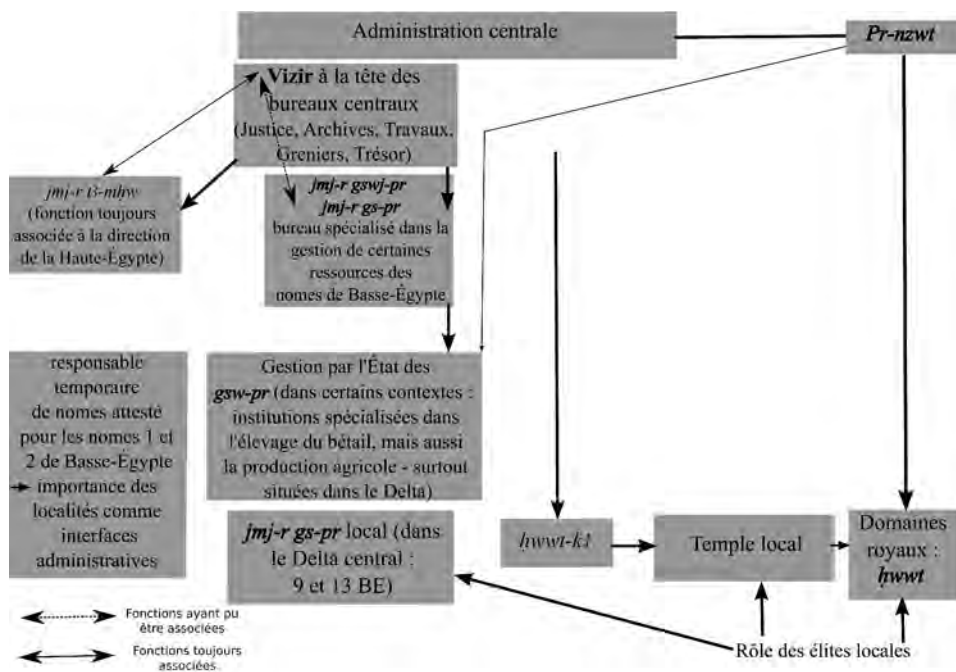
Administration centrale

Pr-nzwt

Vizir à la tête des bureaux centraux (Justice, Archives, Travaux, Greniers, Trésor)

jmj-r ꜣ-mḥw (fonction toujours associée à la direction de la Haute-Égypte)

jmj-r gswj-pr
jmj-r gs-pr
bureau spécialisé dans la gestion de certaines ressources des nomes de Basse-Égypte

responsable temporaire de nomes attesté pour les nomes 1 et 2 de Basse-Égypte → importance des localités comme interfaces administratives

Gestion par l'État des gsw-pr (dans certains contextes : institutions spécialisées dans l'élevage du bétail, mais aussi la production agricole - surtout situées dans le Delta)

jmj-r gs-pr local (dans le Delta central : 9 et 13 BE)

ḥwwt-kꜣ

Temple local

Domaines royaux : ḥwwt

Rôle des élites locales

Fonctions ayant pu être associées

Fonctions toujours associées